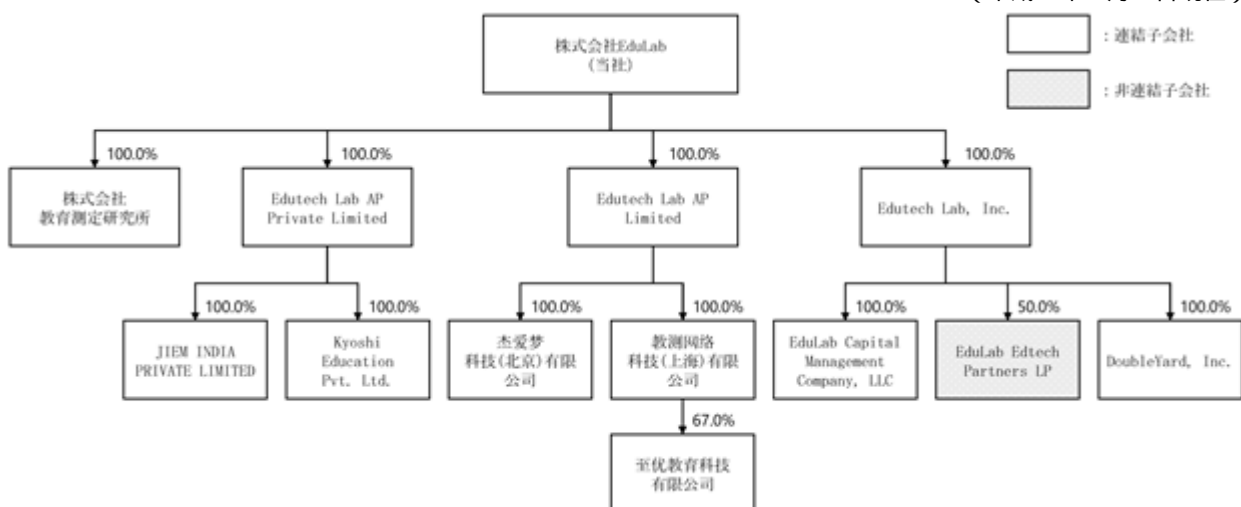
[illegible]

株式会社EduLab
(当社)

：連結子会社

：非連結子会社

100.0%

株式会社
教育測定研究所

100.0%

Edutech Lab AP
Private Limited

100.0%

Edutech Lab AP
Limited

100.0%

Edutech Lab, Inc.

100.0%

JIEM INDIA
PRIVATE LIMITED

100.0%

Kyoshi
Education
Pvt. Ltd.

100.0%

杰爱梦
科技(北京)有限
公司

100.0%

教测网络
科技(上海)有限
公司

67.0%

至优教育科技
有限公司

100.0%

EduLab Capital
Management
Company, LLC

50.0%

EduLab Edtech
Partners LP

100.0%

DoubleYard, Inc.